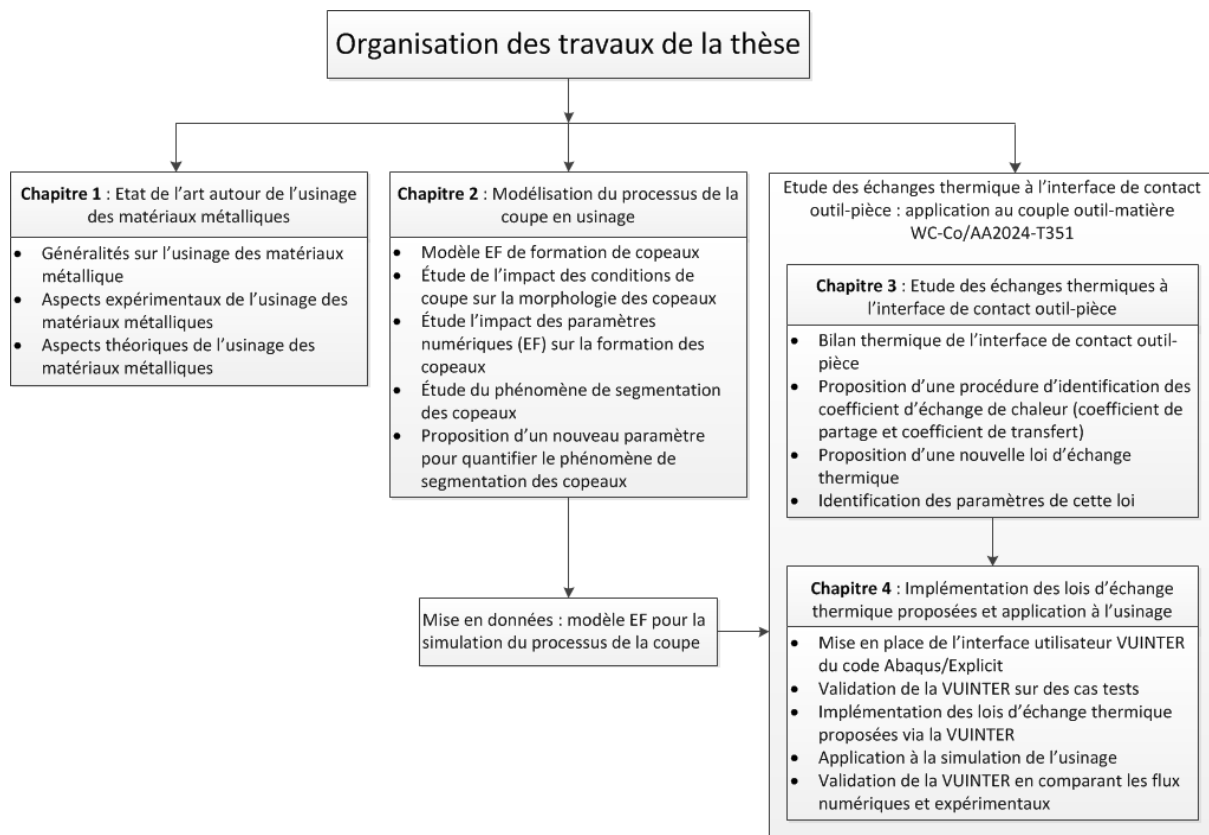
Organisation des travaux de la thèse

**Chapitre 1** : Etat de l'art autour de l'usinage des matériaux métalliques

- Généralités sur l'usinage des matériaux métallique
- Aspects expérimentaux de l'usinage des matériaux métalliques
- Aspects théoriques de l'usinage des matériaux métalliques

**Chapitre 2** : Modélisation du processus de la coupe en usinage

- Modèle EF de formation de copeaux
- Étude de l'impact des conditions de coupe sur la morphologie des copeaux
- Étude l'impact des paramètres numériques (EF) sur la formation des copeaux
- Étude du phénomène de segmentation des copeaux
- Proposition d'un nouveau paramètre pour quantifier le phénomène de segmentation des copeaux

Mise en données : modèle EF pour la simulation du processus de la coupe

Etude des échanges thermique à l'interface de contact outil-pièce : application au couple outil-matière WC-Co/AA2024-T351

**Chapitre 3** : Etude des échanges thermiques à l'interface de contact outil-pièce

- Bilan thermique de l'interface de contact outil-pièce
- Proposition d'une procédure d'identification des coefficient d'échange de chaleur (coefficient de partage et coefficient de transfert)
- Proposition d'une nouvelle loi d'échange thermique
- Identification des paramètres de cette loi

**Chapitre 4** : Implémentation des lois d'échange thermique proposées et application à l'usinage

- Mise en place de l'interface utilisateur VUINTER du code Abaqus/Explicit
- Validation de la VUINTER sur des cas tests
- Implémentation des lois d'échange thermique proposées via la VUINTER
- Application à la simulation de l'usinage
- Validation de la VUINTER en comparant les flux numériques et expérimentaux